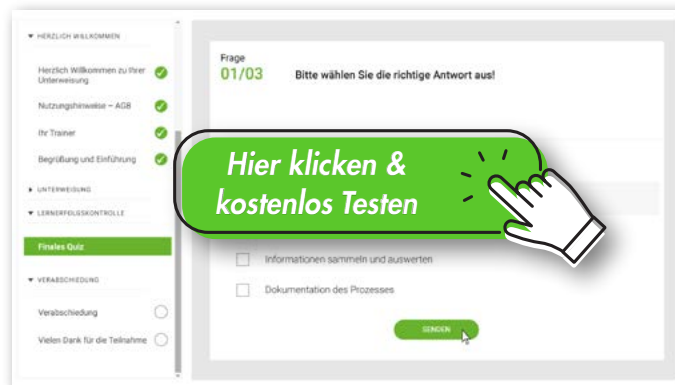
▾ HERZLICH WILLKOMMEN

Herzlich Willkommen zu Ihrer Unterweisung

Nutzungshinweise – AGB

Ihr Trainer

Begrüßung und Einführung

▸ UNTERWEISUNG

▾ LERNERFOLGSKONTROLLE

Finales Quiz

▾ VERABSCHIEDUNG

Verabschiedung

Vielen Dank für die Teilnahme

Frage
01/03

Bitte wählen Sie die richtige Antwort aus!

Hier klicken & kostenlos Testen

Informationen sammeln und auswerten

Dokumentation des Prozesses

SENDEN